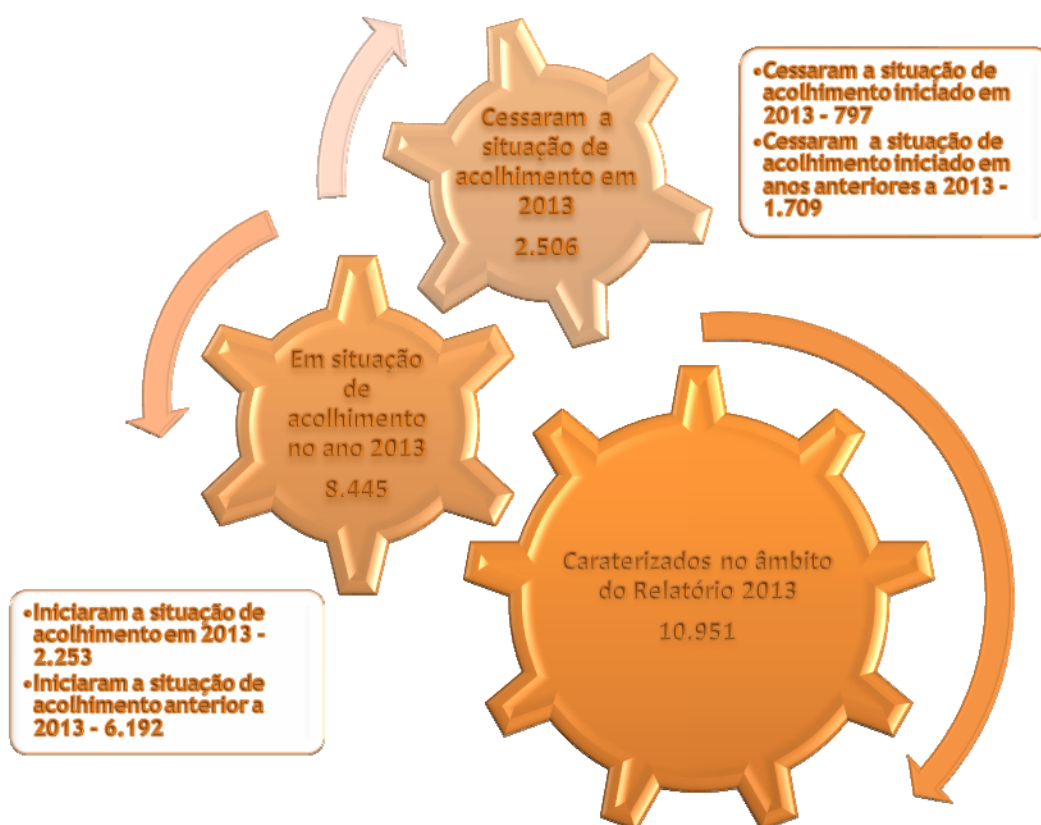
Cessaram a situação de acolhimento em 2013

2.506

•Cessaram a situação de acolhimento iniciado em 2013 - 797
•Cessaram a situação de acolhimento iniciado em anos anteriores a 2013 - 1.709

Em situação de acolhimento no ano 2013

8.445

Caraterizados no âmbito do Relatório 2013

10.951

•Iniciaram a situação de acolhimento em 2013 - 2.253
•Iniciaram a situação de acolhimento anterior a 2013 - 6.192